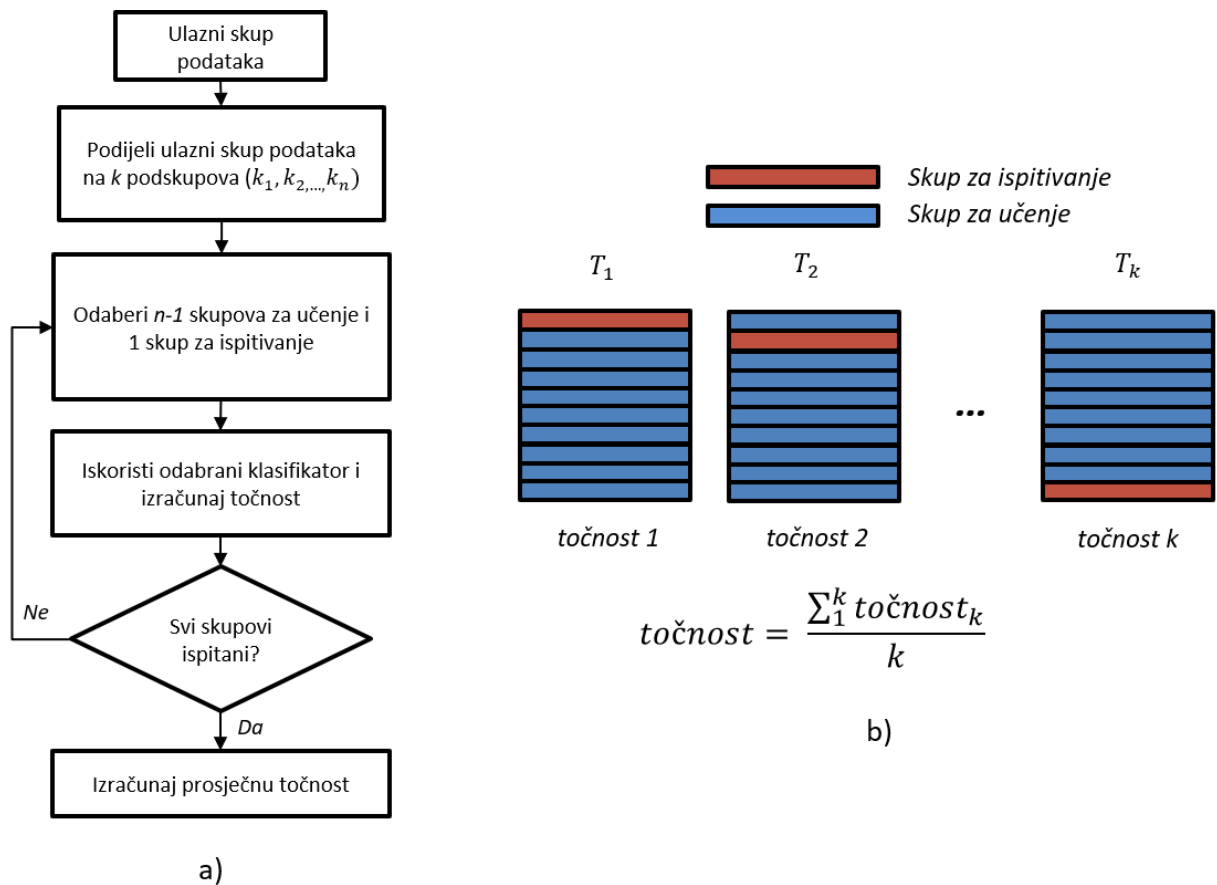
Ulazni skup podataka

Podijeli ulazni skup podataka na *k* podskupova $(k_1, k_{2,\ldots,}k_n)$

Odaberi *n-1* skupova za učenje i 1 skup za ispitivanje

Iskoristi odabrani klasifikator i izračunaj točnost

Ne

Svi skupovi ispitani?

Da

Izračunaj prosječnu točnost

a)

Skup za ispitivanje

Skup za učenje

$T_1$

$T_2$

$T_k$

...

točnost 1

točnost 2

točnost k

$točnost = \frac{\sum_1^k točnost_k}{k}$

b)